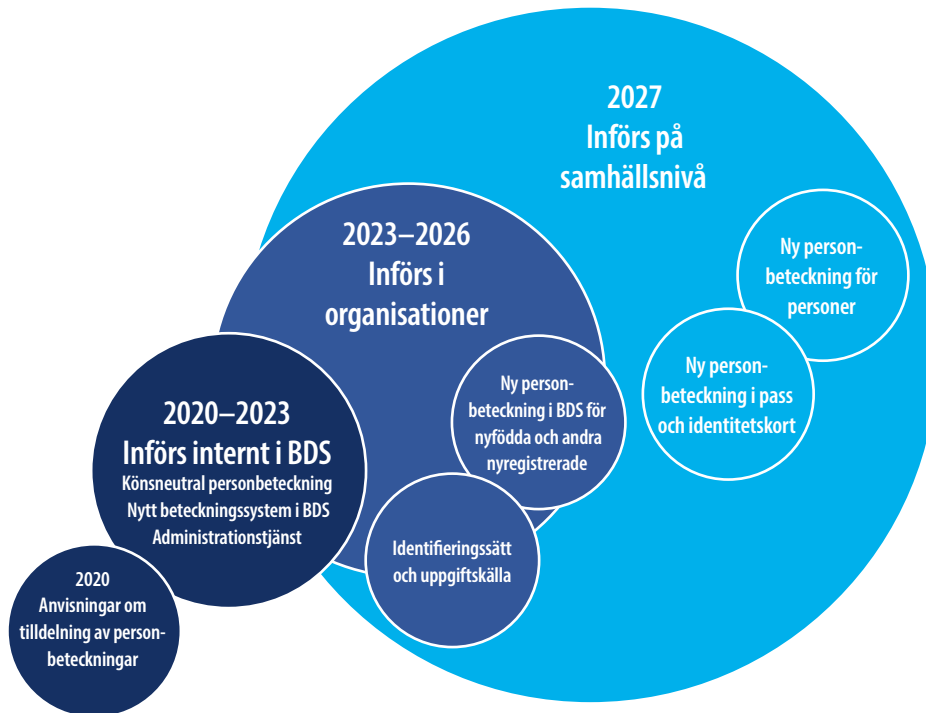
2027
Införs på samhällsnivå

Ny personbeteckning för personer

Ny personbeteckning i pass och identitetskort

2023–2026
Införs i organisationer

Ny personbeteckning i BDS för nyfödda och andra nyregistrerade

Identifieringssätt och uppgiftskälla

2020–2023
Införs internt i BDS
Könsneutral personbeteckning
Nytt beteckningssystem i BDS
Administrationstjänst

2020
Anvisningar om tilldelning av personbeteckningar